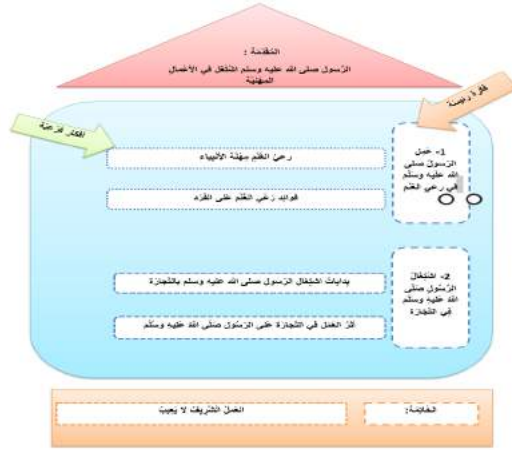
المقدمة :
الرسول صلى الله عليه وسلم اشتغل في الأعمال المهنية

فكرة رئيسة

أفكار فرعية

رعي الغنم مهنة الأنبياء

فوائد رعي الغنم على الفرد

1- عمل الرسول صلى الله عليه وسلم في رعي الغنم

بدايات اشتغال الرسول صلى الله عليه وسلم بالتجارة

أثر العمل في التجارة على الرسول صلى الله عليه وسلم

2- اشتغال الرسول صلى الله عليه وسلم في التجارة

الخاتمة:

العمل الشريف لا يعيب